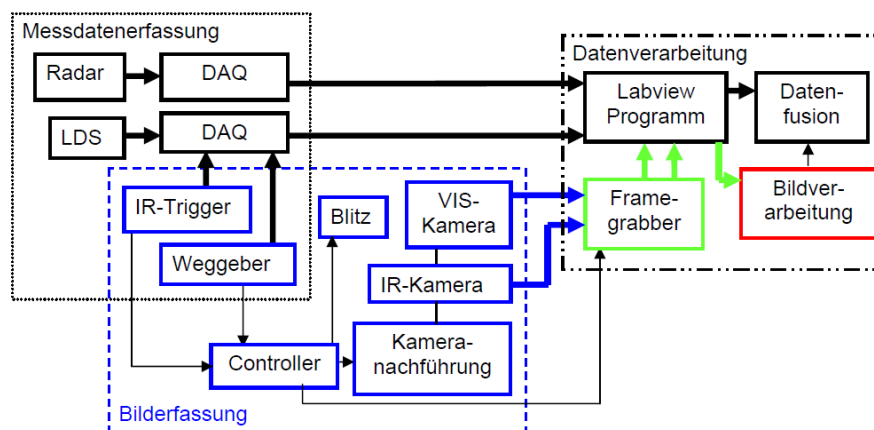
Messdatenerfassung

Radar

DAQ

LDS

DAQ

IR-Trigger

Weggeber

Blitz

VIS-Kamera

IR-Kamera

Controller

Kamera-nachführung

Bilderfassung

Datenverarbeitung

Labview Programm

Daten-fusion

Frame-grabber

Bildver-arbeitung